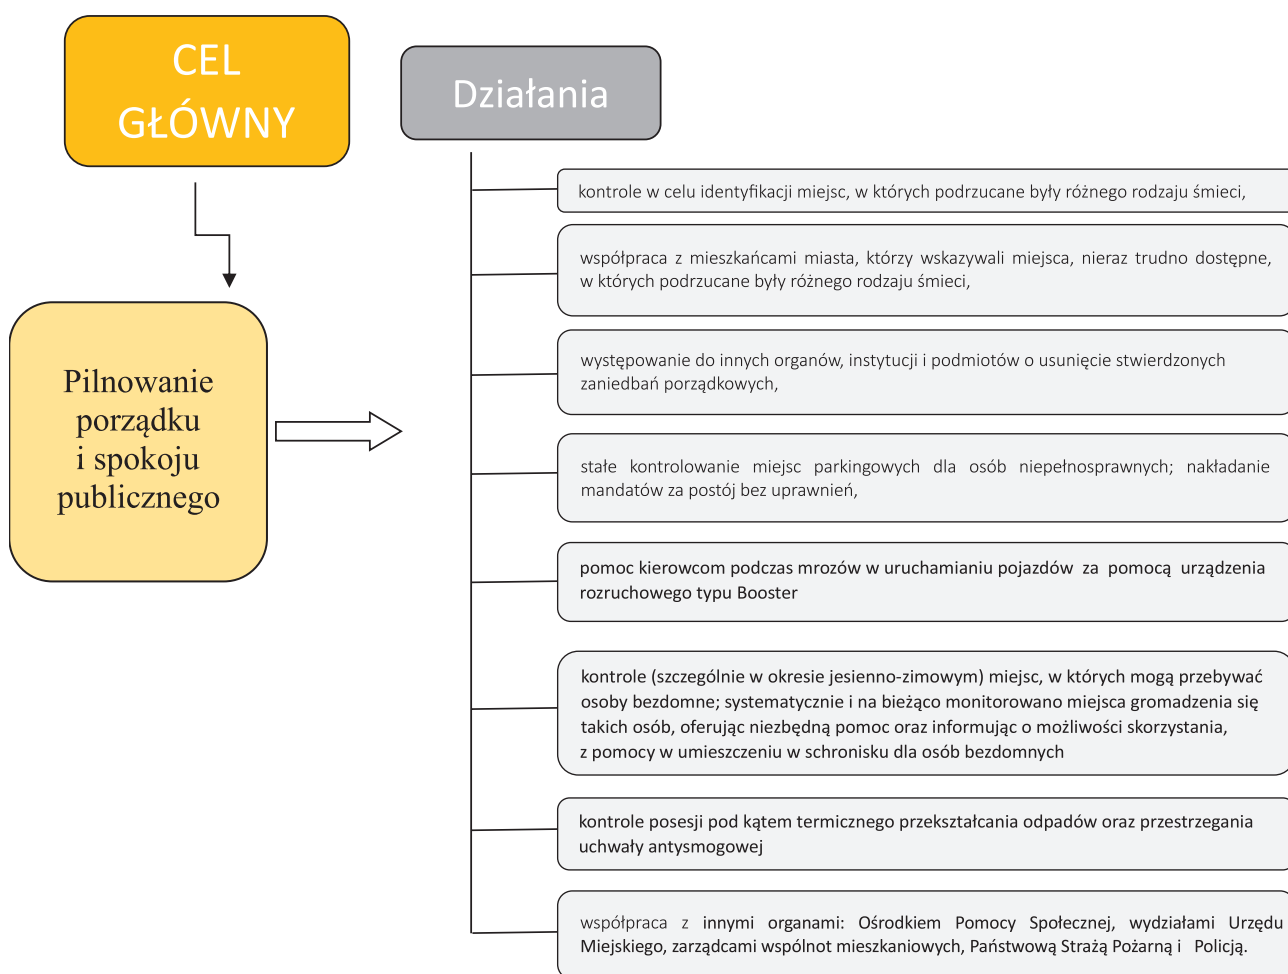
CEL GŁÓWNY

Działania

Pilnowanie porządku i spokoju publicznego

kontrole w celu identyfikacji miejsc, w których podrzucane były różnego rodzaju śmieci,

współpraca z mieszkańcami miasta, którzy wskazywali miejsca, nieraz trudno dostępne, w których podrzucane były różnego rodzaju śmieci,

występowanie do innych organów, instytucji i podmiotów o usunięcie stwierdzonych zaniedbań porządkowych,

stałe kontrolowanie miejsc parkingowych dla osób niepełnosprawnych; nakładanie mandatów za postój bez uprawnień,

pomoc kierowcom podczas mrozów w uruchamianiu pojazdów za pomocą urządzenia rozruchowego typu Booster

kontrole (szczególnie w okresie jesienno-zimowym) miejsc, w których mogą przebywać osoby bezdomne; systematycznie i na bieżąco monitorowano miejsca gromadzenia się takich osób, oferując niezbędną pomoc oraz informując o możliwości skorzystania, z pomocy w umieszczeniu w schronisku dla osób bezdomnych

kontrole posesji pod kątem termicznego przekształcania odpadów oraz przestrzegania uchwały antysmogowej

współpraca z innymi organami: Ośrodkiem Pomocy Społecznej, wydziałami Urzędu Miejskiego, zarządcami wspólnot mieszkaniowych, Państwową Strażą Pożarną i Policją.